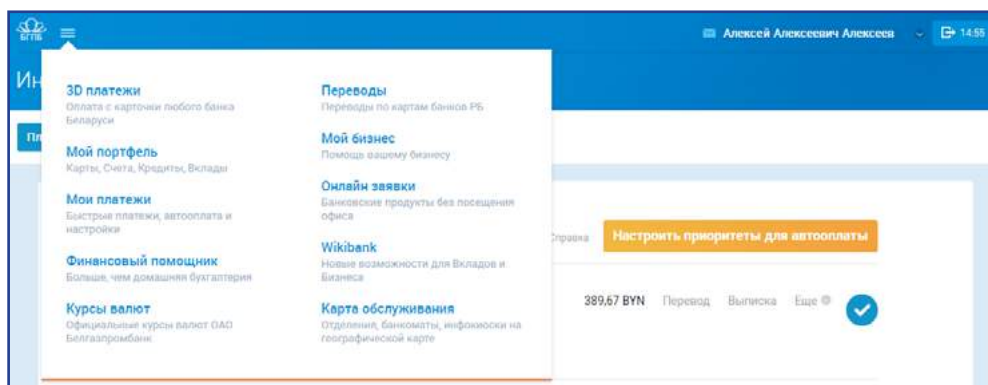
БГПБ

Алексей Алексеевич Алексеев

14:55

Ин

Пл

3D платежи
Оплата с карточки любого банка Беларуси

Мой портфель
Карты, Счета, Кредиты, Вклады

Мои платежи
Быстрые платежи, автооплата и настройки

Финансовый помощник
Больше, чем домашняя бухгалтерия

Курсы валют
Официальные курсы валют ОАО Белгазпромбанк

Переводы
Переводы по картам банков РБ

Мой бизнес
Помощь вашему бизнесу

Онлайн заявки
Банковские продукты без посещения офиса

Wikibank
Новые возможности для Вкладов и Бизнеса

Карта обслуживания
Отделения, банкоматы, инфокиоски на географической карте

Справка

Настроить приоритеты для автооплаты

389,67 BYN Перевод Выписка Еще